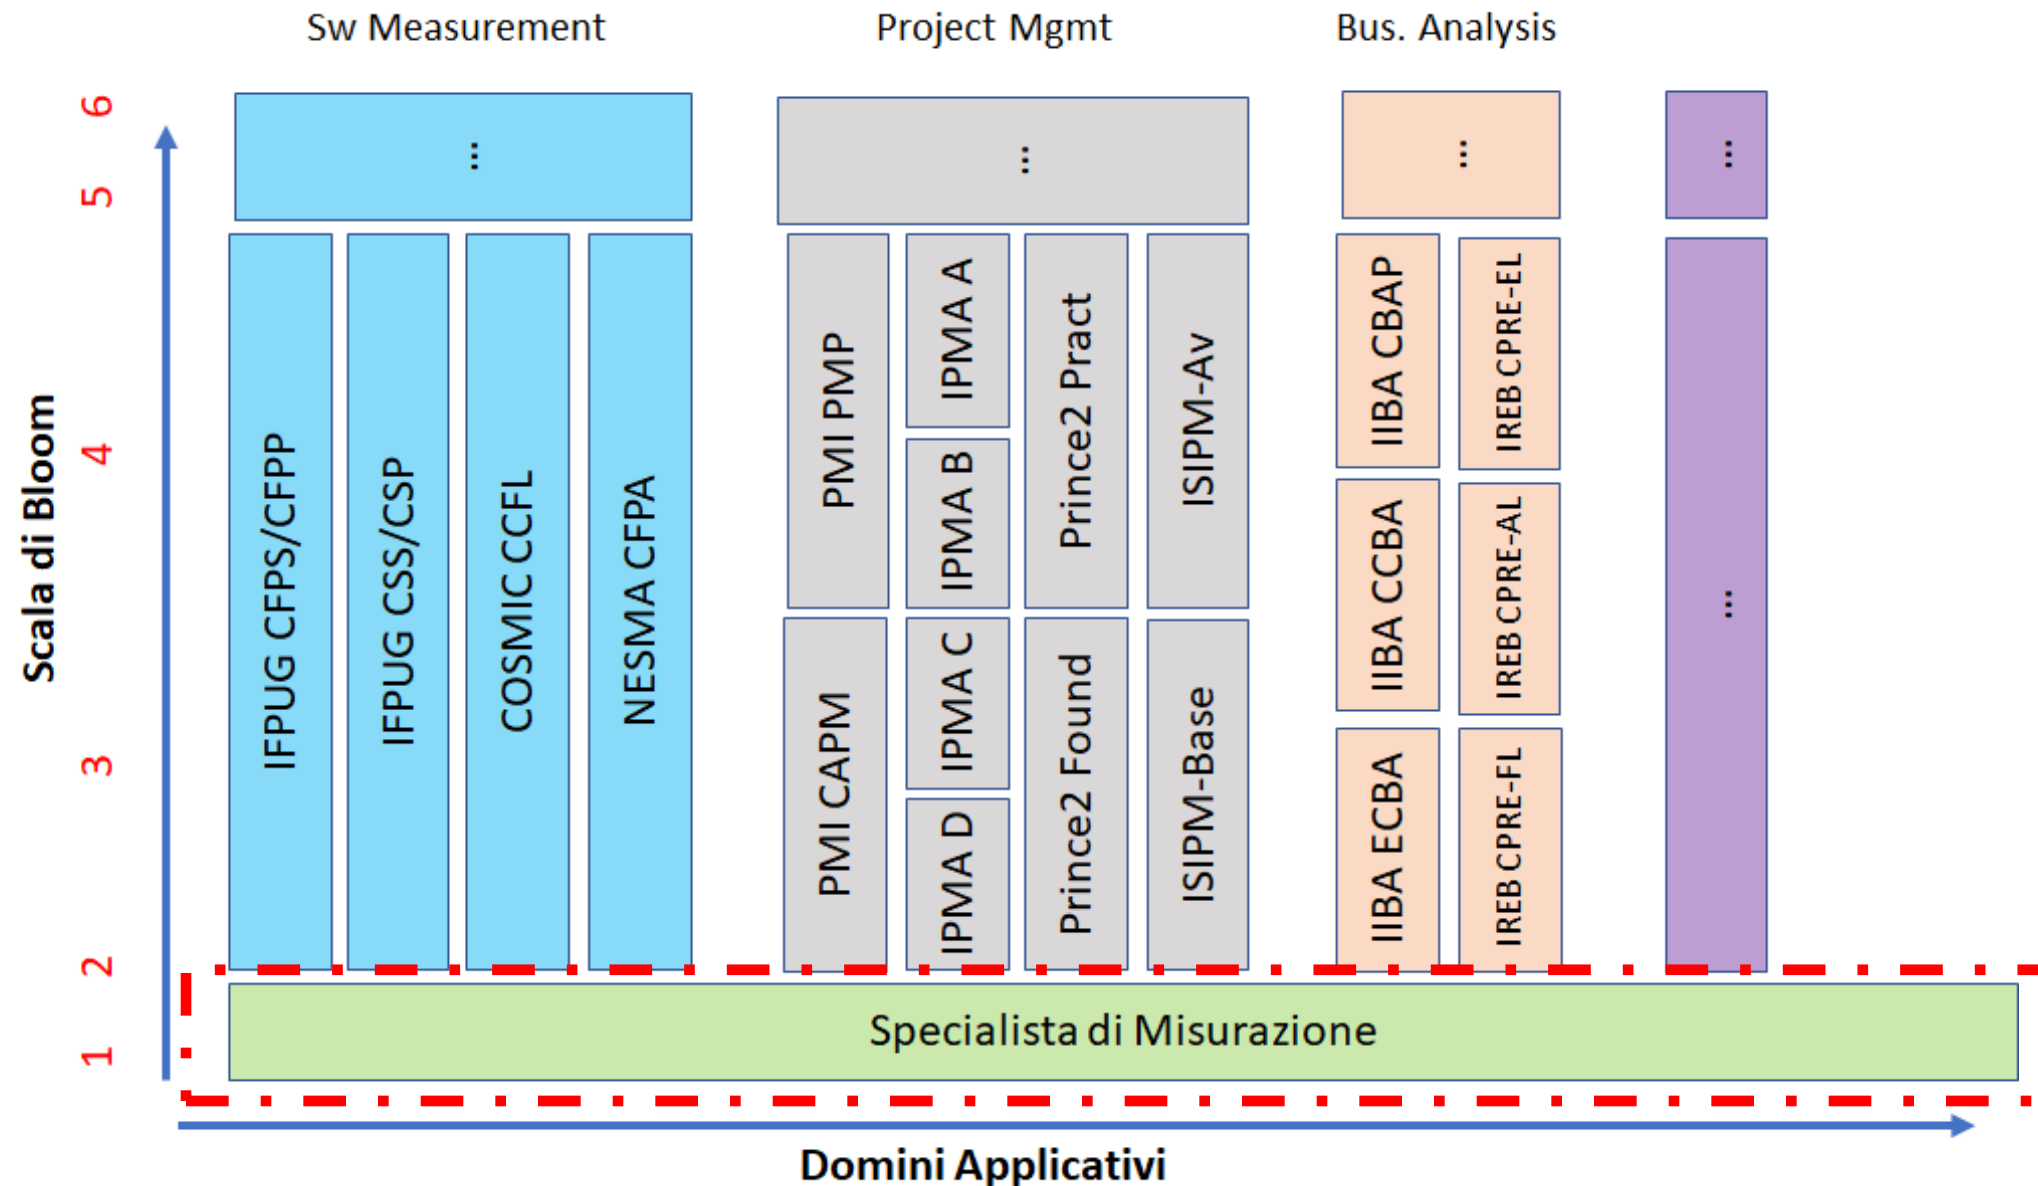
Sw Measurement

Project Mgmt

Bus. Analysis

Scala di Bloom

6

5

4

3

2

1

⋮

IFPUG CFPS/CFPP

IFPUG CSS/CSP

COSMIC CCFL

NESMA CFPA

⋮

PMI PMP

IPMA A

IPMA B

Prince2 Pract

ISIPM-Av

PMI CAPM

IPMA C

IPMA D

Prince2 Found

ISIPM-Base

⋮

IIBA CBAP

IREB CPRE-EL

IIBA CCBA

IREB CPRE-AL

IIBA ECBA

IREB CPRE-FL

⋮

⋮

Specialista di Misurazione

Domini Applicativi